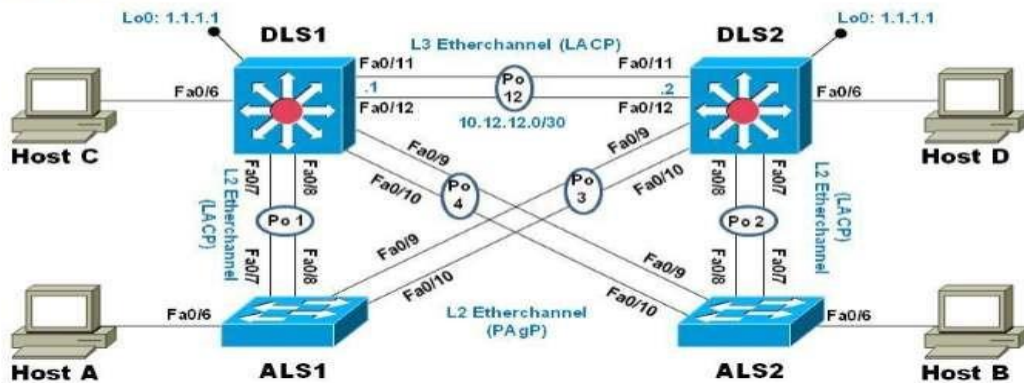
Lo0: 1.1.1.1

DLS1

L3 Etherchannel (LACP)

DLS2

Lo0: 1.1.1.1

Fa0/11

Fa0/11

Fa0/6

.1

Po 12

.2

Fa0/6

Fa0/12

Fa0/12

10.12.12.0/30

Host C

Host D

Fa0/9

Fa0/9

Fa0/7

Fa0/8

Fa0/10

Fa0/10

Fa0/8

Fa0/7

L2 Etherchannel (LACP)

Po 4

Po 3

L2 Etherchannel (LACP)

Po 1

Po 2

Fa0/9

Fa0/9

Fa0/7

Fa0/8

Fa0/8

Fa0/7

Fa0/10

Fa0/10

Fa0/6

L2 Etherchannel (PAgP)

Fa0/6

Host A

ALS1

ALS2

Host B